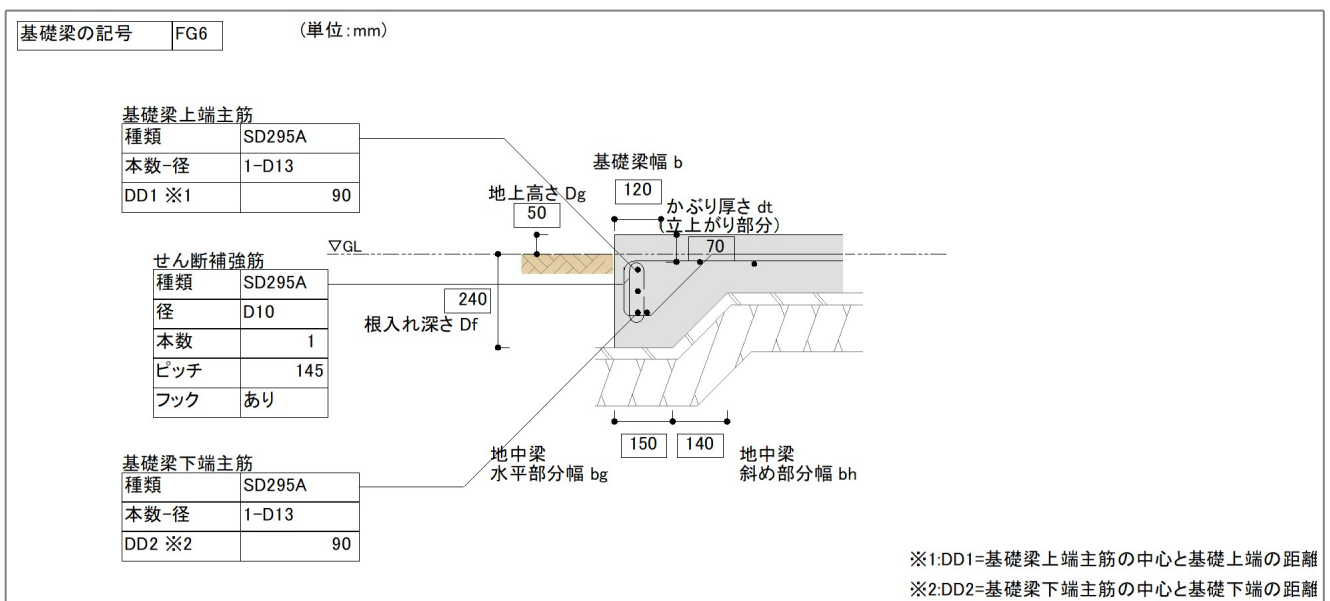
| 基礎梁の記号 | FG6 |
|---|---|

(単位:mm)

基礎梁上端主筋

| 種類 | SD295A |
|---|---|
| 本数-径 | 1-D13 |
| DD1 ※1 | 90 |

せん断補強筋

| 種類 | SD295A |
|---|---|
| 径 | D10 |
| 本数 | 1 |
| ピッチ | 145 |
| フック | あり |

基礎梁下端主筋

| 種類 | SD295A |
|---|---|
| 本数-径 | 1-D13 |
| DD2 ※2 | 90 |

基礎梁幅 b
120
地上高さ Dg
50
かぶり厚さ dt
(立上がり部分)
70
▽GL
240
根入れ深さ Df
150
140
地中梁
水平部分幅 bg
地中梁
斜め部分幅 bh

※1:DD1=基礎梁上端主筋の中心と基礎上端の距離
※2:DD2=基礎梁下端主筋の中心と基礎下端の距離